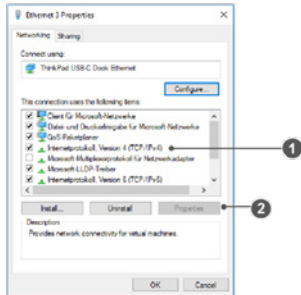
Ethernet 3 Properties

Networking Sharing

Connect using:

ThinkPad USB-C Dock Ethernet

Configure...

This connection uses the following items:

Client für Microsoft-Netzwerke

Datei- und Druckerfreigabe für Microsoft-Netzwerke

QoS-Paketplaner

Internetprotokoll, Version 4 (TCP/IPv4)

Microsoft-Multiplexorprotokoll für Netzwerkadapter

Microsoft-LLDP-Treiber

Internetprotokoll, Version 6 (TCP/IPv6)

Install... Uninstall Properties

Description

Provides network connectivity for virtual machines.

OK Cancel

1

2